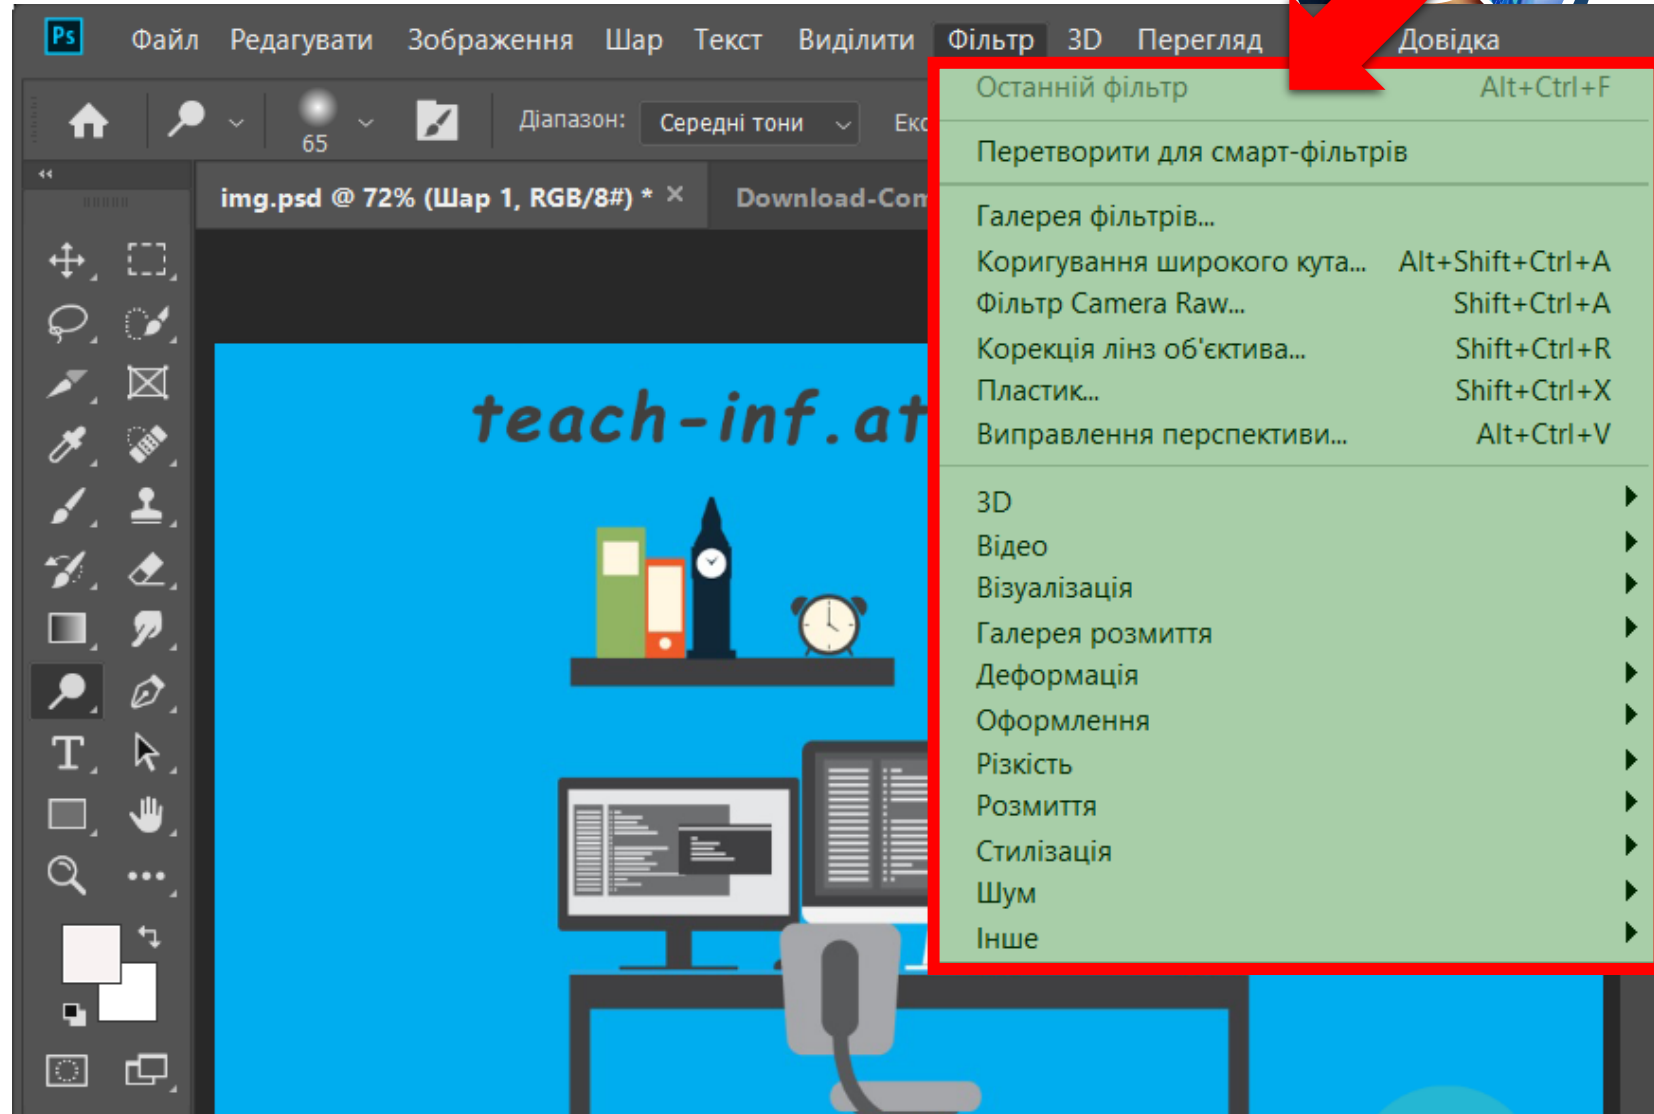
Ps Файл Редагувати Зображення Шар Текст Виділити Фільтр 3D Перегляд Довідка

65 Діапазон: Середні тони Екс

img.psd @ 72% (Шар 1, RGB/8#) * × Download-Com

teach-inf.at

Останній фільтр Alt+Ctrl+F

Перетворити для смарт-фільтрів

Галерея фільтрів...
Коригування широкого кута... Alt+Shift+Ctrl+A
Фільтр Camera Raw... Shift+Ctrl+A
Корекція лінз об'єктива... Shift+Ctrl+R
Пластик... Shift+Ctrl+X
Виправлення перспективи... Alt+Ctrl+V

3D
Відео
Візуалізація
Галерея розмиття
Деформація
Оформлення
Різкість
Розмиття
Стилізація
Шум
Інше